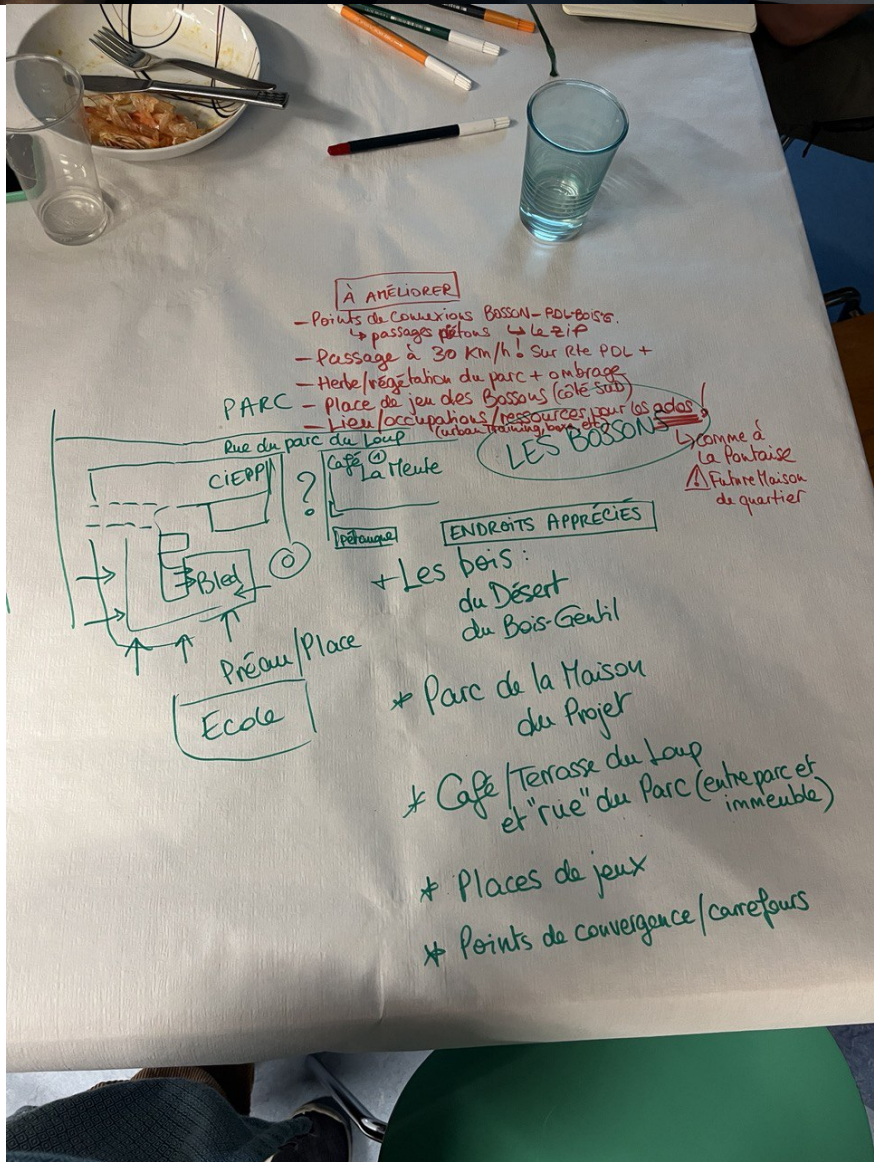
À AMÉLIORER
– Points de connexions BOSSON – PDL-Bois.
↳ passages piétons ↳ le zip
– Passage à 30 Km/h! Sur Rte PDL +
– Herbe/végétation du parc + ombrage
– Place de jeu des Bossons (côté Sud)
– Lieu/occupations/ressources pour les ados (urban training, bar, etc)
↳ comme à la Pontaise
⚠ Future Maison de quartier

PARC
Rue du parc du Loup
CIEPP
?
Café ① La Meute
pétanque
Bled
Préau/Place
Ecole
LES BOSSONS

ENDROITS APPRÉCIÉS
* Les bois :
du Désert
du Bois-Gentil
* Parc de la Maison du Projet
* Café/Terrasse du Loup et "rue" du Parc (entre parc et immeuble)
* Places de jeux
* Points de convergence/carrefours